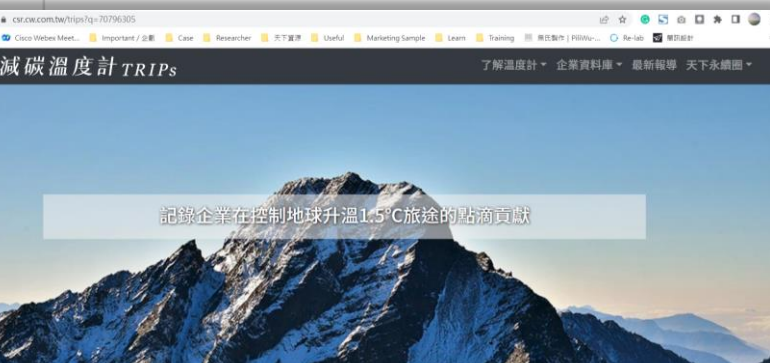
csr.cw.com.tw/trips?q=70796305

Cisco Webex Meet... Important / 企劃 Case Researcher 天下資源 Useful Marketing Sample Learn Training 無氏製作 | PiliWu-... Re-lab 簡訊設計

減碳溫度計 TRIPs

了解溫度計 ▾ 企業資料庫 ▾ 最新報導 天下永續圈 ▾

記錄企業在控制地球升溫1.5°C旅途的點滴貢獻